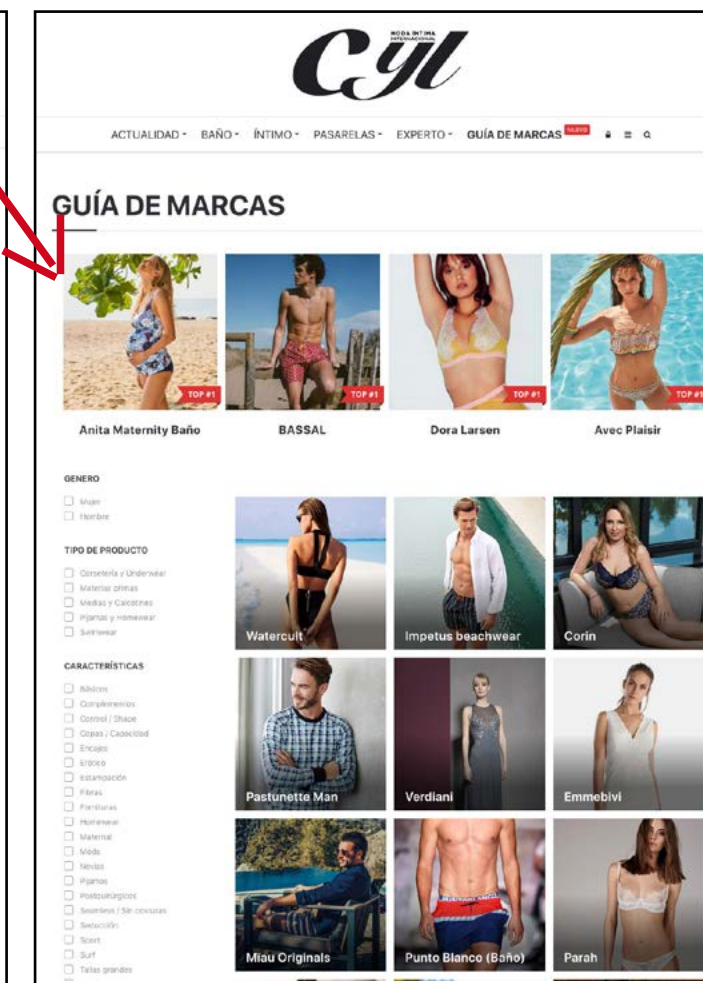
MODA ÍNTIMA INTERNACIONAL
CYL

ACTUALIDAD · BAÑO · ÍNTIMO · PASARELAS · EXPERTO · GUÍA DE MARCAS NUEVO

GUÍA DE MARCAS

TOP #1
Anita Maternity Baño

TOP #1
BASSAL

TOP #1
Dora Larsen

TOP #1
Avec Plaisir

GENERO
Mujer
Hombre

TIPO DE PRODUCTO
Corsetería y Underwear
Materias primas
Medias y Calcetines
Pijamas y Homewear
Swimwear

CARACTERÍSTICAS
Básicos
Complementos
Control / Shape
Copas / Capacidad
Encajes
Erótico
Estampación
Fibras
Fornituras
Homewear
Maternal
Moda
Novias
Pijamas
Postquirúrgicos
Seamless / Sin costuras
Seducción
Sport
Surf
Tallas grandes

Watercult
Impetus beachwear
Corin
Pastunette Man
Verdiani
Emmebivi
Miau Originals
Punto Blanco (Baño)
Parah